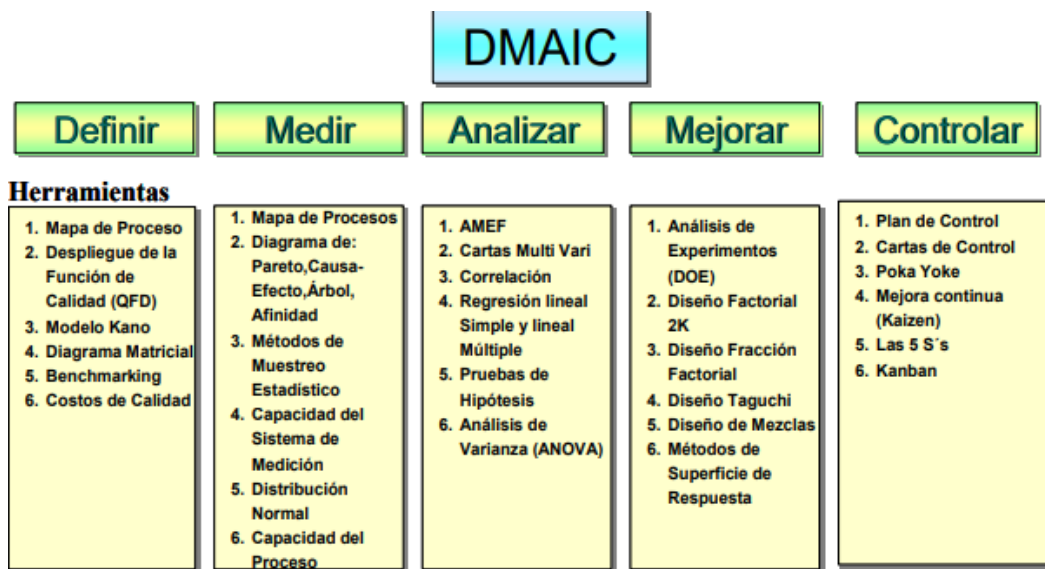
DMAIC

Definir

Medir

Analizar

Mejorar

Controlar

Herramientas

1. Mapa de Proceso
2. Despliegue de la Función de Calidad (QFD)
3. Modelo Kano
4. Diagrama Matricial
5. Benchmarking
6. Costos de Calidad

1. Mapa de Procesos
2. Diagrama de: Pareto,Causa-Efecto,Árbol, Afinidad
3. Métodos de Muestreo Estadístico
4. Capacidad del Sistema de Medición
5. Distribución Normal
6. Capacidad del Proceso

1. AMEF
2. Cartas Multi Vari
3. Correlación
4. Regresión lineal Simple y lineal Múltiple
5. Pruebas de Hipótesis
6. Análisis de Varianza (ANOVA)

1. Análisis de Experimentos (DOE)
2. Diseño Factorial 2K
3. Diseño Fracción Factorial
4. Diseño Taguchi
5. Diseño de Mezclas
6. Métodos de Superficie de Respuesta

1. Plan de Control
2. Cartas de Control
3. Poka Yoke
4. Mejora continua (Kaizen)
5. Las 5 S´s
6. Kanban